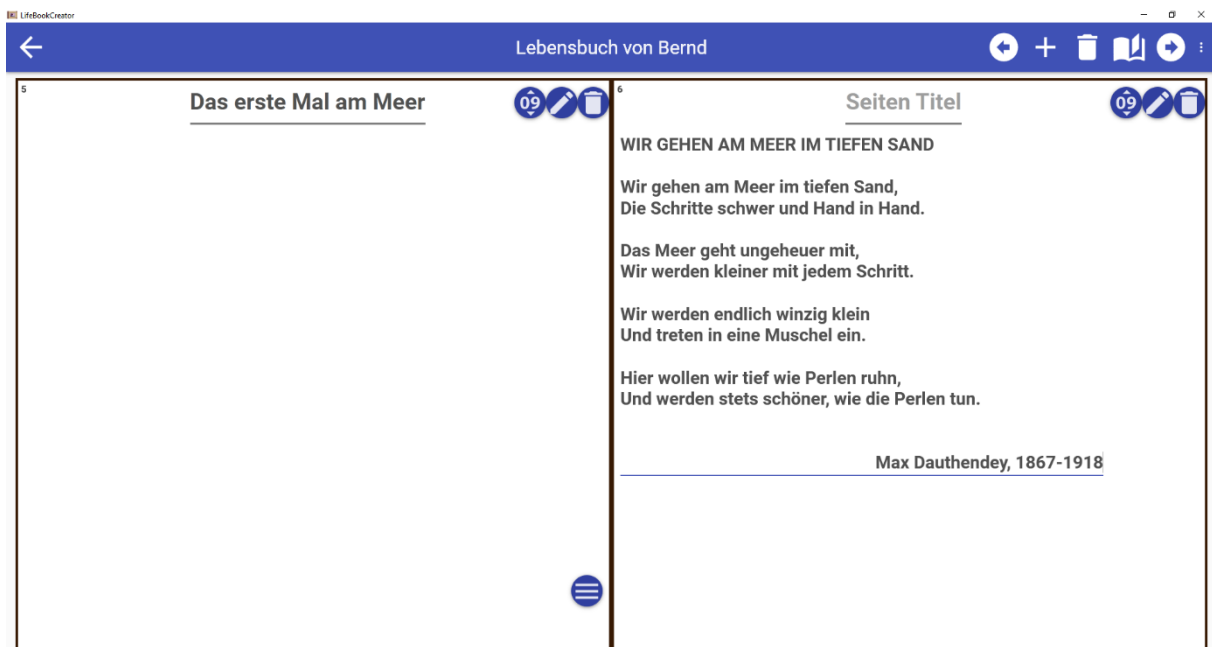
LifeBookCreator

Lebensbuch von Bernd

5

Das erste Mal am Meer

09

6

Seiten Titel

09

WIR GEHEN AM MEER IM TIEFEN SAND

Wir gehen am Meer im tiefen Sand,
Die Schritte schwer und Hand in Hand.

Das Meer geht ungeheuer mit,
Wir werden kleiner mit jedem Schritt.

Wir werden endlich winzig klein
Und treten in eine Muschel ein.

Hier wollen wir tief wie Perlen ruhn,
Und werden stets schöner, wie die Perlen tun.

Max Dauthendey, 1867-1918